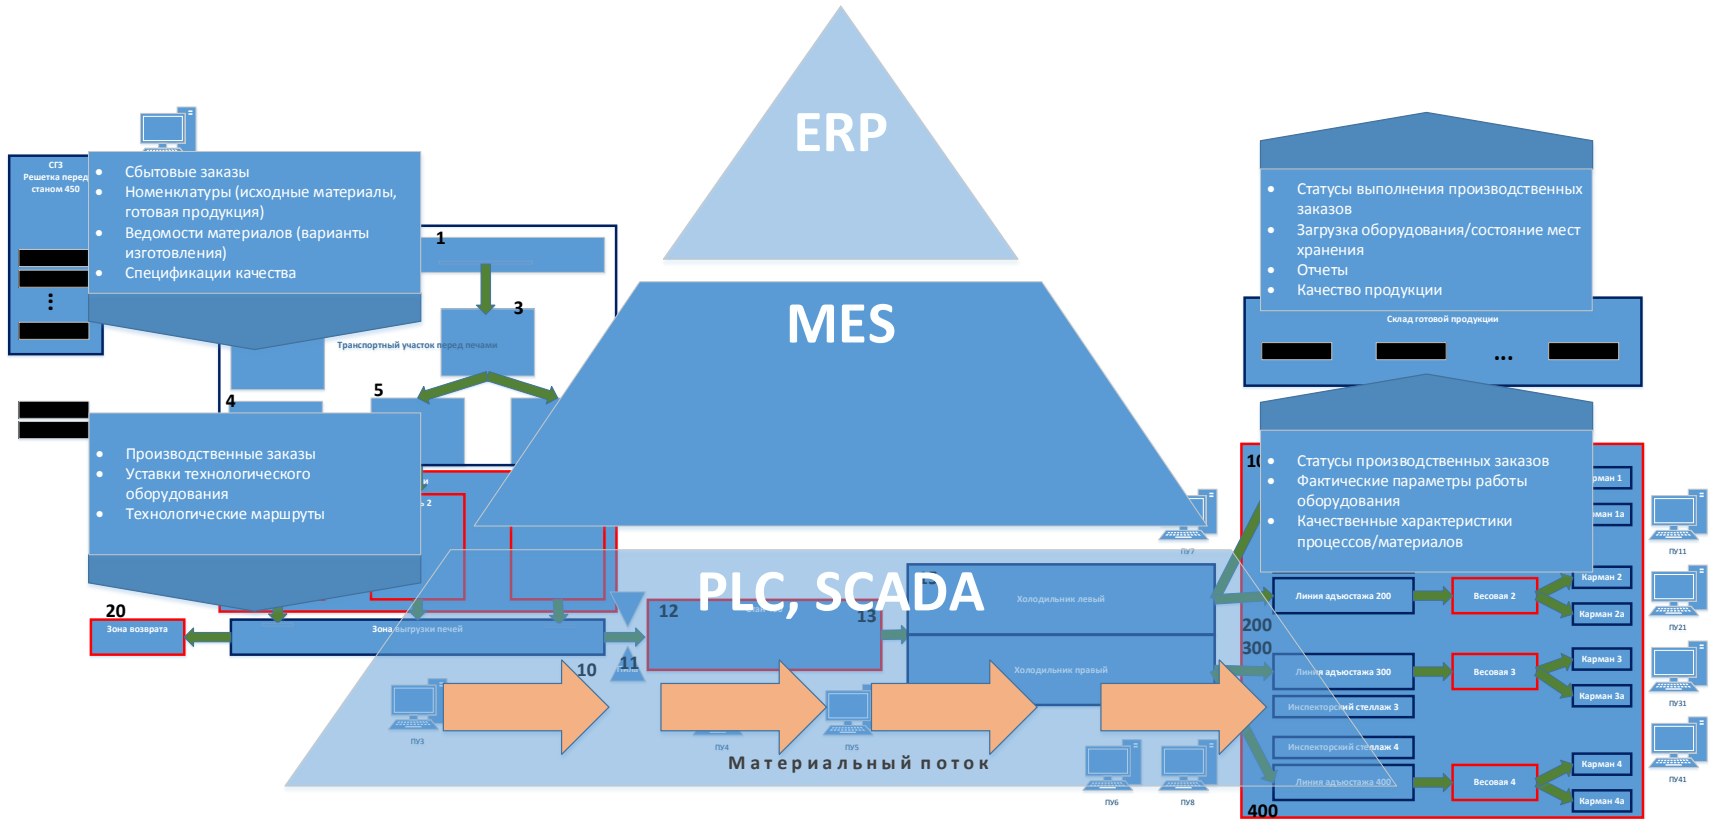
ERP

MES

PLC, SCADA

СГ3
Решетка перед станом 450

- Сбытовые заказы
- Номенклатуры (исходные материалы, готовая продукция)
- Ведомости материалов (варианты изготовления)
- Спецификации качества

1

3

Транспортный участок перед печами

4

5

- Производственные заказы
- Уставки технологического оборудования
- Технологические маршруты

20

Зона возврата

Зона выгрузки печей

10

11

12

13

Холодильник левый

Холодильник правый

ПУ3

ПУ4

ПУ5

ПУ6

ПУ7

ПУ8

Материальный поток

- Статусы выполнения производственных заказов
- Загрузка оборудования/состояние мест хранения
- Отчеты
- Качество продукции

Склад готовой продукции

...

- Статусы производственных заказов
- Фактические параметры работы оборудования
- Качественные характеристики процессов/материалов

10

Карман 1

Карман 1а

Линия адъюстажа 200

Весовая 2

Карман 2

Карман 2а

200

300

Линия адъюстажа 300

Весовая 3

Карман 3

Карман 3а

Инспекторский стеллаж 3

Инспекторский стеллаж 4

Линия адъюстажа 400

Весовая 4

Карман 4

Карман 4а

400

ПУ11

ПУ21

ПУ31

ПУ41